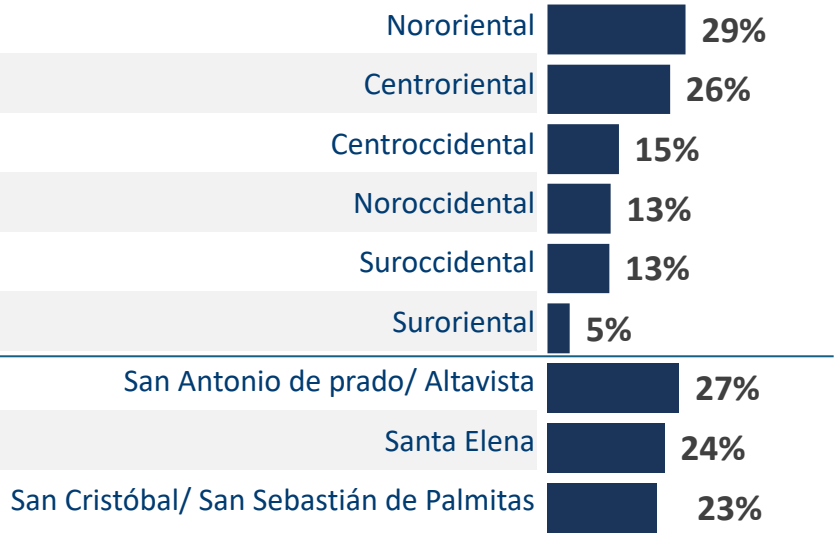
| | |
|---|---|
| Nororiental | 29% |
| Centroriental | 26% |
| Centroccidental | 15% |
| Noroccidental | 13% |
| Suroccidental | 13% |
| Suroriental | 5% |
| San Antonio de prado/ Altavista | 27% |
| Santa Elena | 24% |
| San Cristóbal/ San Sebastián de Palmitas | 23% |